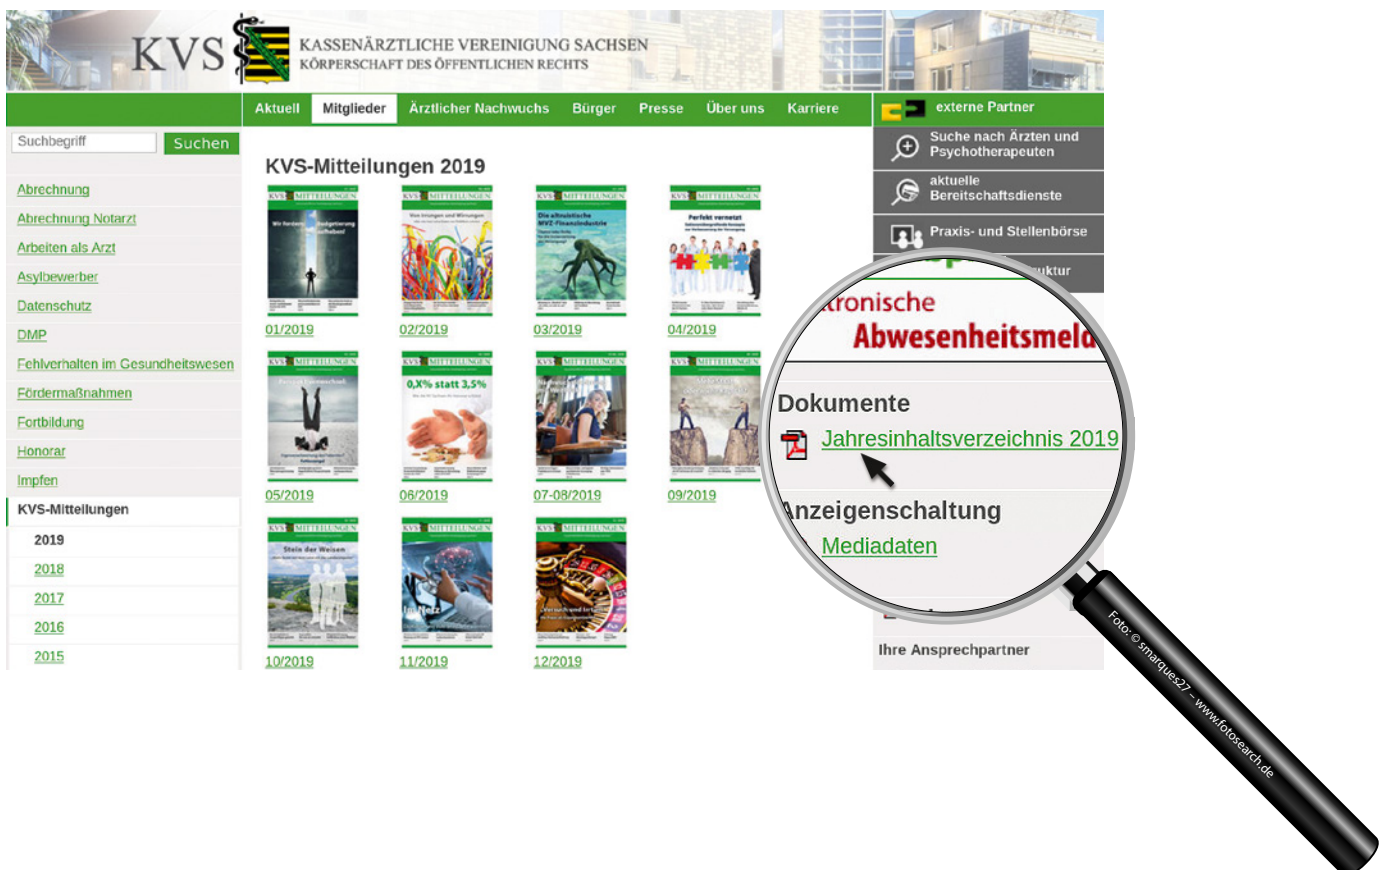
KVS KASSENÄRZTLICHE VEREINIGUNG SACHSEN
KÖRPERSCHAFT DES ÖFFENTLICHEN RECHTS

Aktuell Mitglieder Ärztlicher Nachwuchs Bürger Presse Über uns Karriere

externe Partner

Suchbegriff Suchen

Abrechnung
Abrechnung Notarzt
Arbeiten als Arzt
Asylbewerber
Datenschutz
DMP
Fehlverhalten im Gesundheitswesen
Fördermaßnahmen
Fortbildung
Honorar
Impfen
KVS-Mitteilungen
2019
2018
2017
2016
2015

KVS-Mitteilungen 2019

01/2019 02/2019 03/2019 04/2019
05/2019 06/2019 07-08/2019 09/2019
10/2019 11/2019 12/2019

Suche nach Ärzten und Psychotherapeuten
aktuelle Bereitschaftsdienste
Praxis- und Stellenbörse
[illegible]uktur

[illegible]ronische
Abwesenheitsmeld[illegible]

Dokumente
Jahresinhaltsverzeichnis 2019

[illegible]nzeigenschaltung
Mediadaten

Ihre Ansprechpartner

Foto: © smarques27 – www.fotosearch.de